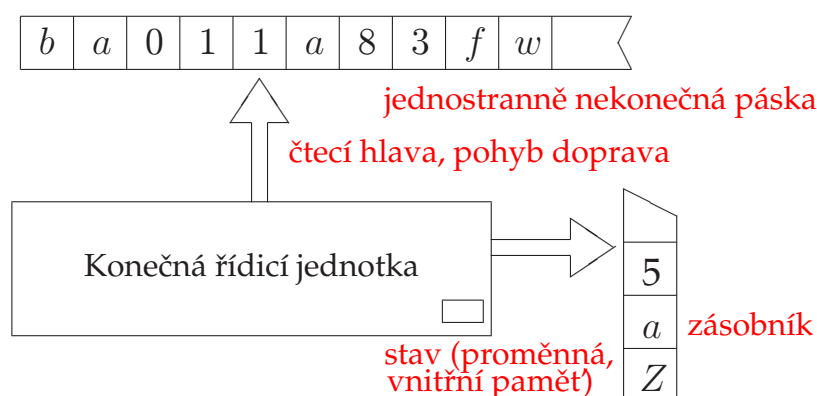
| $b$ | $a$ | 0 | 1 | 1 | $a$ | 8 | 3 | $f$ | $w$ | |
|---|---|---|---|---|---|---|---|---|---|---|

jednostranně nekonečná páska

čtecí hlava, pohyb doprava

Konečná řídicí jednotka

5

$a$

$Z$

zásobník

stav (proměnná, vnitřní paměť)